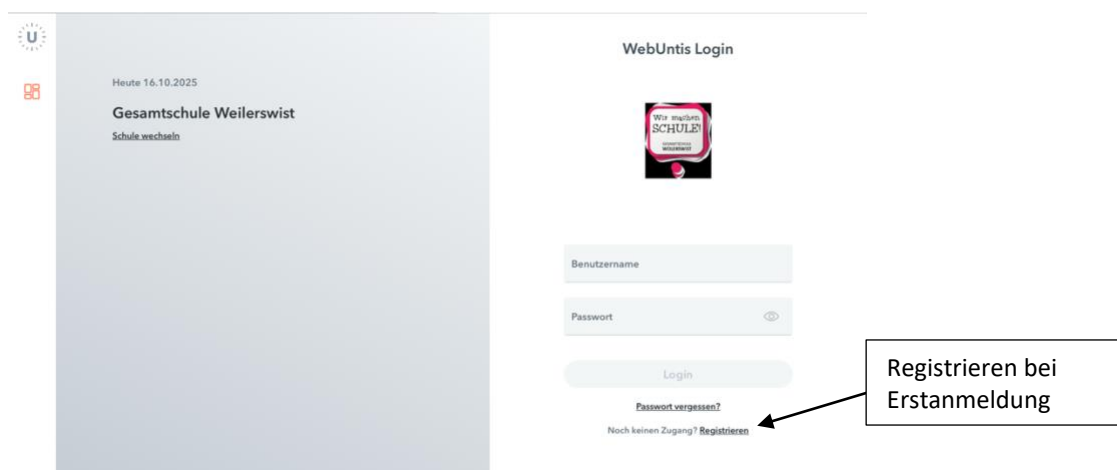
U

Heute 16.10.2025

Gesamtschule Weilerswist

Schule wechseln

WebUntis Login

Wir machen SCHULE!

GESAMTSCHULE WEILERSWIST

Benutzername

Passwort

Login

Passwort vergessen?

Noch keinen Zugang? Registrieren

Registrieren bei Erstanmeldung